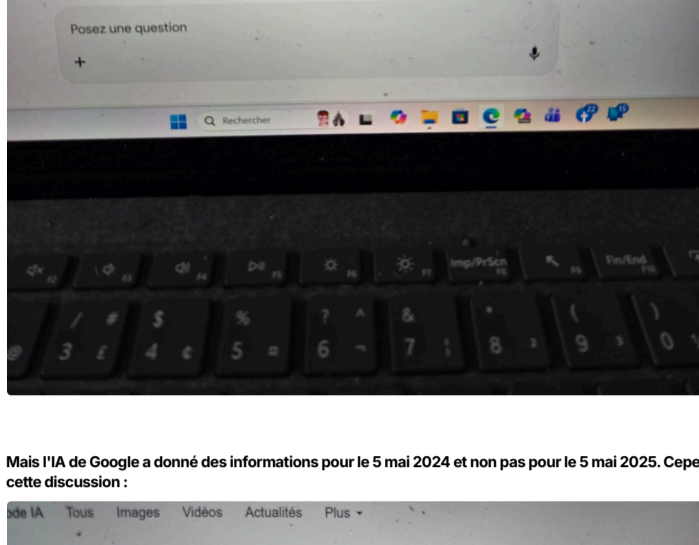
Posez une question

+

Rechercher

Imp/PrScn

Fin/End

Mais l'IA de Google a donné des informations pour le 5 mai 2024 et non pas pour le 5 mai 2025. Cepe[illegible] cette discussion :

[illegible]de IA Tous Images Vidéos Actualités Plus